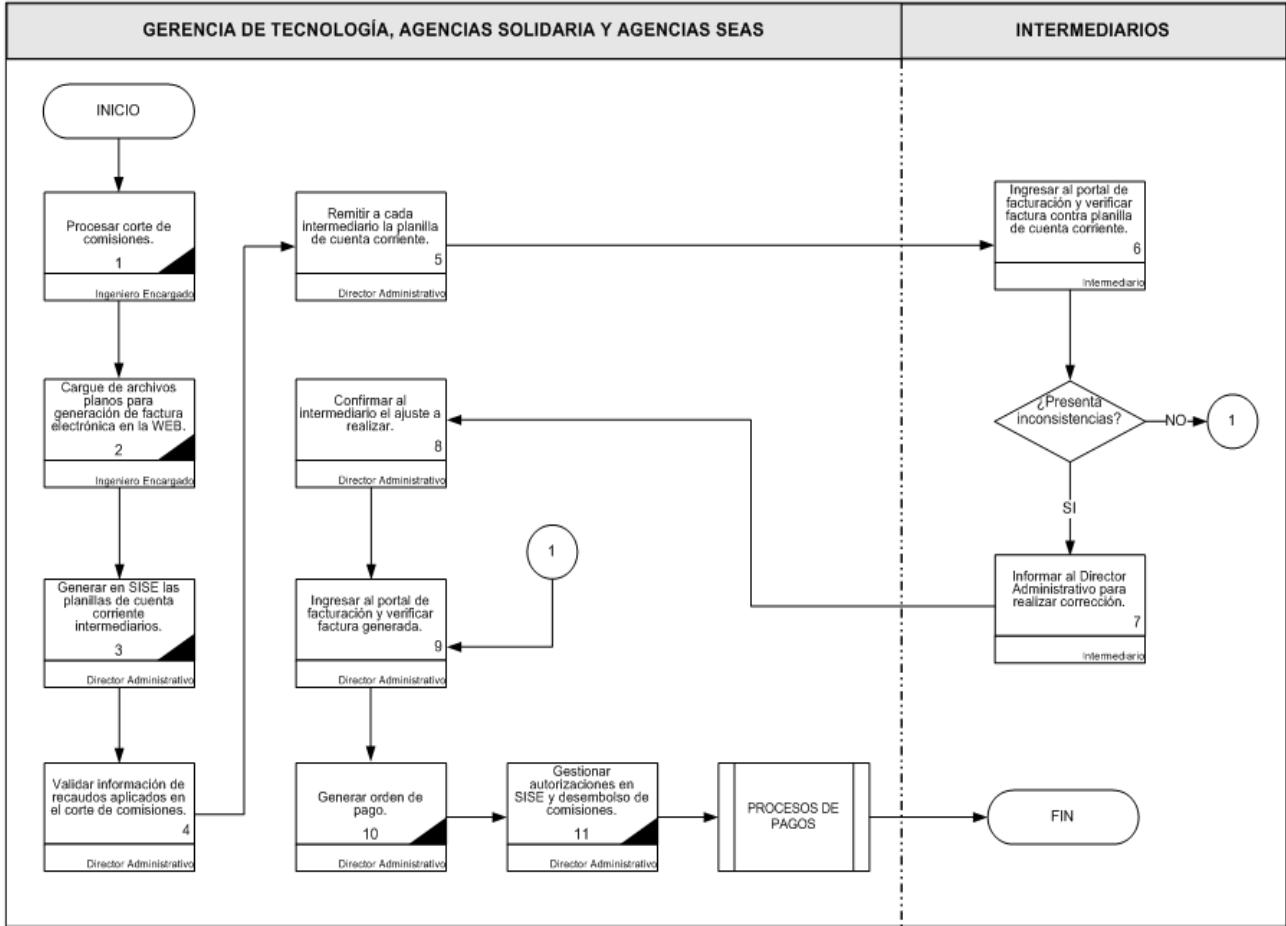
GERENCIA DE TECNOLOGÍA, AGENCIAS SOLIDARIA Y AGENCIAS SEAS

INTERMEDIARIOS

INICIO

Procesar corte de comisiones.
1
Ingeniero Encargado

Cargue de archivos planos para generación de factura electrónica en la WEB.
2
Ingeniero Encargado

Generar en SISE las planillas de cuenta corriente intermediarios.
3
Director Administrativo

Validar información de recaudos aplicados en el corte de comisiones.
4
Director Administrativo

Remitir a cada intermediario la planilla de cuenta corriente.
5
Director Administrativo

Ingresar al portal de facturación y verificar factura contra planilla de cuenta corriente.
6
Intermediario

¿Presenta inconsistencias?

NO

1

SI

Informar al Director Administrativo para realizar corrección.
7
Intermediario

Confirmar al intermediario el ajuste a realizar.
8
Director Administrativo

1

Ingresar al portal de facturación y verificar factura generada.
9
Director Administrativo

Generar orden de pago.
10
Director Administrativo

Gestionar autorizaciones en SISE y desembolso de comisiones.
11
Director Administrativo

PROCESOS DE PAGOS

FIN